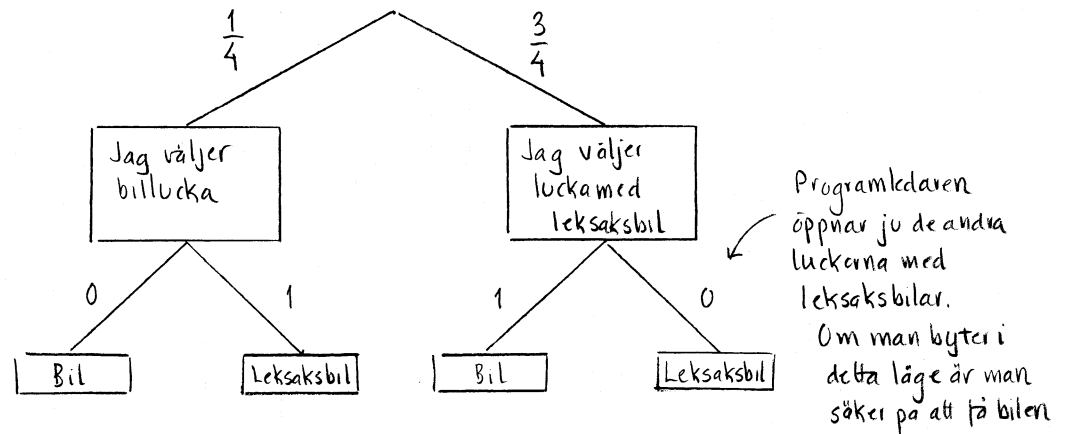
$\frac{1}{4}$

$\frac{3}{4}$

Jag väljer billucka

Jag väljer luckamed leksaksbil

Programledaren öppnar ju de andra luckerna med leksaksbilar.

Om man byter i detta läge är man söker på att få bilen

0

1

1

0

Bil

Leksaksbil

Bil

Leksaksbil